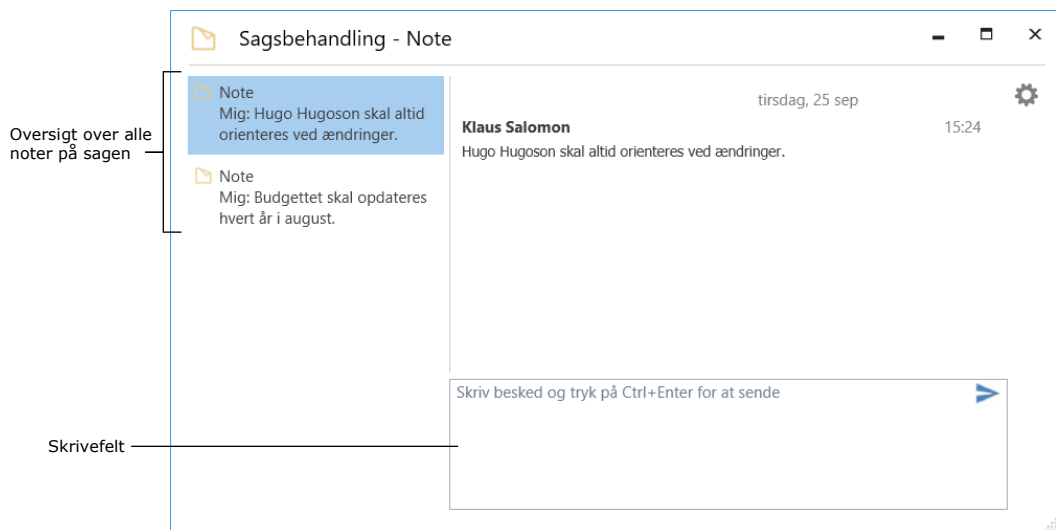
Sagsbehandling - Note

Oversigt over alle noter på sagen

Note
Mig: Hugo Hugoson skal altid orienteres ved ændringer.

Note
Mig: Budgettet skal opdateres hvert år i august.

tirsdag, 25 sep

Klaus Salomon 15:24
Hugo Hugoson skal altid orienteres ved ændringer.

Skrivefelt

Skriv besked og tryk på Ctrl+Enter for at sende